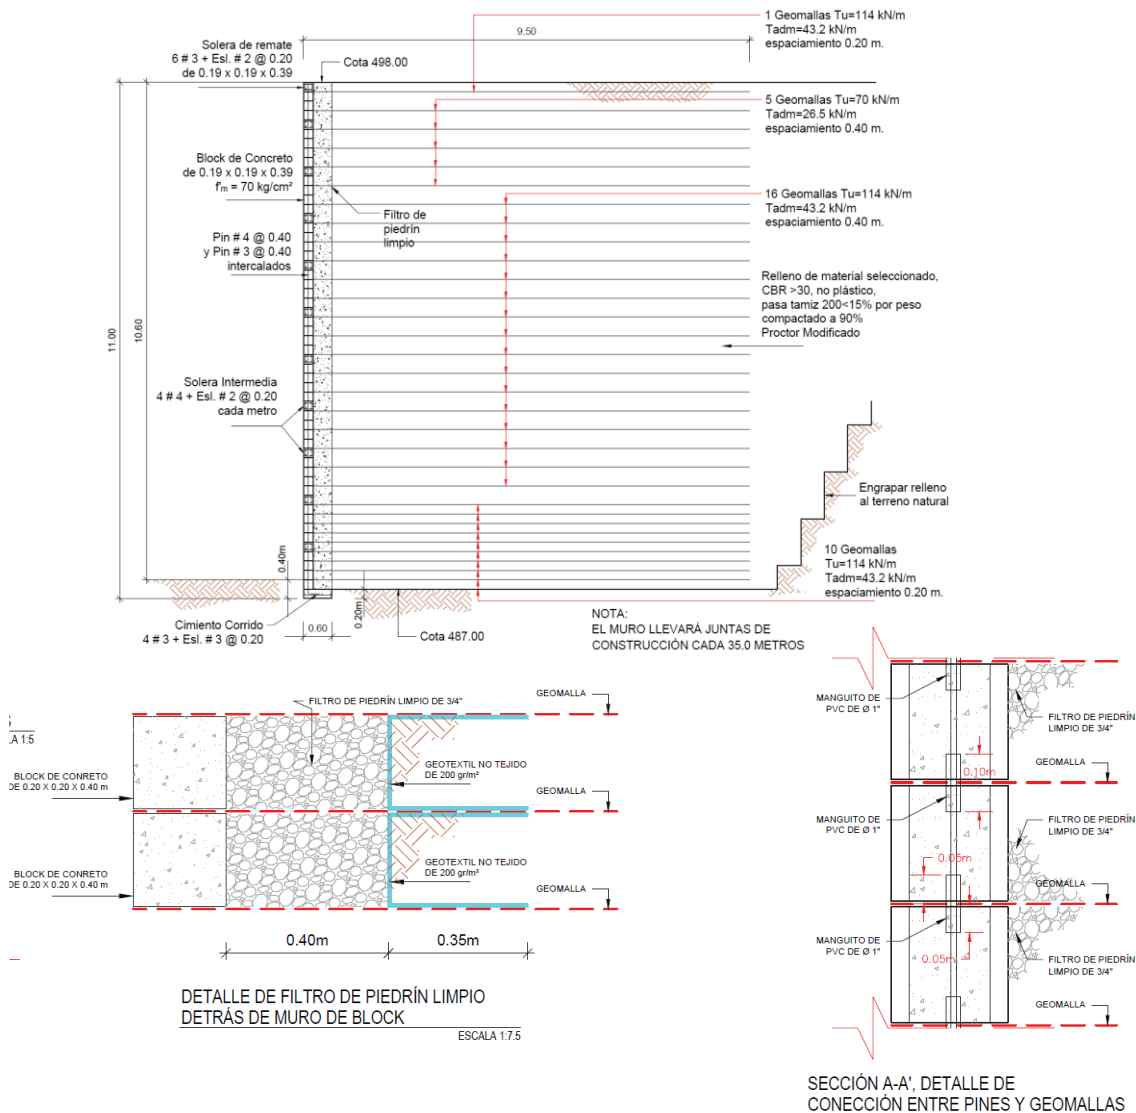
9.50

1 Geomallas Tu=114 kN/m
Tadm=43.2 kN/m
espaciamiento 0.20 m.

Solera de remate
6 # 3 + Esl. # 2 @ 0.20
de 0.19 x 0.19 x 0.39

Cota 498.00

5 Geomallas Tu=70 kN/m
Tadm=26.5 kN/m
espaciamiento 0.40 m.

Block de Concreto
de 0.19 x 0.19 x 0.39
f'm = 70 kg/cm²

16 Geomallas Tu=114 kN/m
Tadm=43.2 kN/m
espaciamiento 0.40 m.

Filtro de piedrín limpio

Pin # 4 @ 0.40
y Pin # 3 @ 0.40
intercalados

Relleno de material seleccionado, CBR >30, no plástico, pasa tamiz 200<15% por peso compactado a 90% Proctor Modificado

11.00

10.60

Solera Intermedia
4 # 4 + Esl. # 2 @ 0.20
cada metro

Engrapar relleno al terreno natural

10 Geomallas
Tu=114 kN/m
Tadm=43.2 kN/m
espaciamiento 0.20 m.

0.40m

Cimiento Corrido
4 # 3 + Esl. # 3 @ 0.20

0.60

0.20m

Cota 487.00

NOTA:
EL MURO LLEVARÁ JUNTAS DE CONSTRUCCIÓN CADA 35.0 METROS

FILTRO DE PIEDRÍN LIMPIO DE 3/4"

GEOMALLA

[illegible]
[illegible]A 1:5

BLOCK DE CONRETO
DE 0.20 X 0.20 X 0.40 m

GEOTEXTIL NO TEJIDO
DE 200 gr/m²

GEOMALLA

BLOCK DE CONRETO
DE 0.20 X 0.20 X 0.40 m

GEOTEXTIL NO TEJIDO
DE 200 gr/m²

GEOMALLA

0.40m

0.35m

DETALLE DE FILTRO DE PIEDRÍN LIMPIO
DETRÁS DE MURO DE BLOCK

ESCALA 1:7.5

MANGUITO DE
PVC DE Ø 1"

FILTRO DE PIEDRÍN
LIMPIO DE 3/4"

GEOMALLA

0.10m

MANGUITO DE
PVC DE Ø 1"

FILTRO DE PIEDRÍN
LIMPIO DE 3/4"

0.05m

GEOMALLA

MANGUITO DE
PVC DE Ø 1"

0.05m

FILTRO DE PIEDRÍN
LIMPIO DE 3/4"

GEOMALLA

SECCIÓN A-A', DETALLE DE
CONECCIÓN ENTRE PINES Y GEOMALLAS